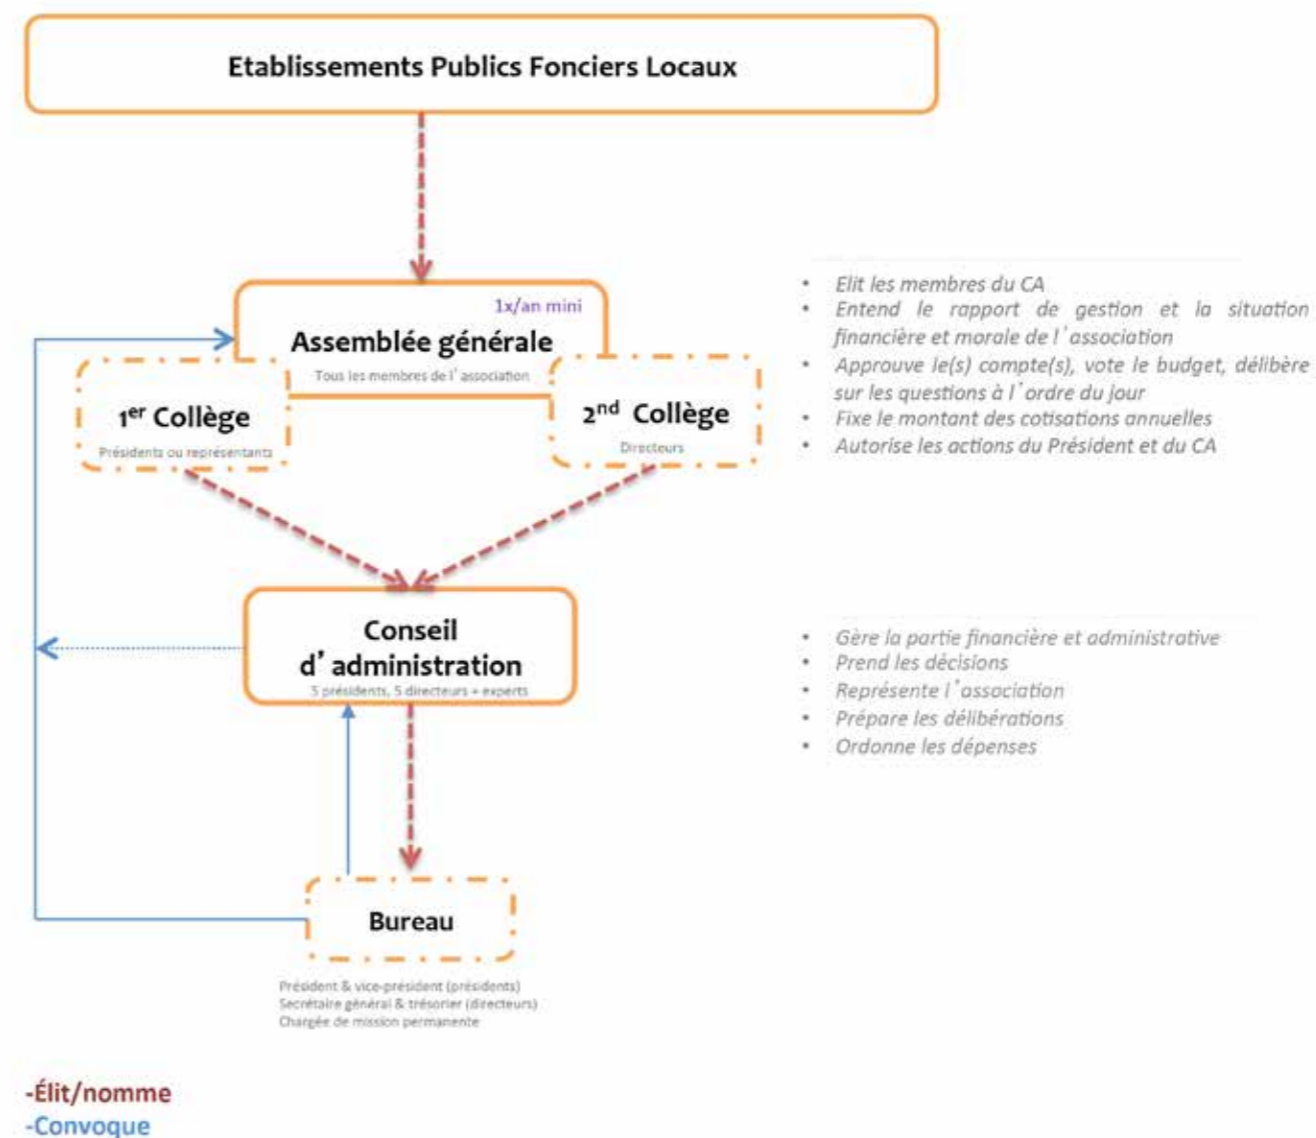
Etablissements Publics Fonciers Locaux

1x/an mini

Assemblée générale

Tous les membres de l'association

1$^{er}$ Collège

Présidents ou représentants

2$^{nd}$ Collège

Directeurs

- Elit les membres du CA
- Entend le rapport de gestion et la situation financière et morale de l'association
- Approuve le(s) compte(s), vote le budget, délibère sur les questions à l'ordre du jour
- Fixe le montant des cotisations annuelles
- Autorise les actions du Président et du CA

Conseil d'administration

5 présidents, 5 directeurs + experts

- Gère la partie financière et administrative
- Prend les décisions
- Représente l'association
- Prépare les délibérations
- Ordonne les dépenses

Bureau

Président & vice-président (présidents)
Secrétaire général & trésorier (directeurs)
Chargée de mission permanente

-Élit/nomme
-Convoque